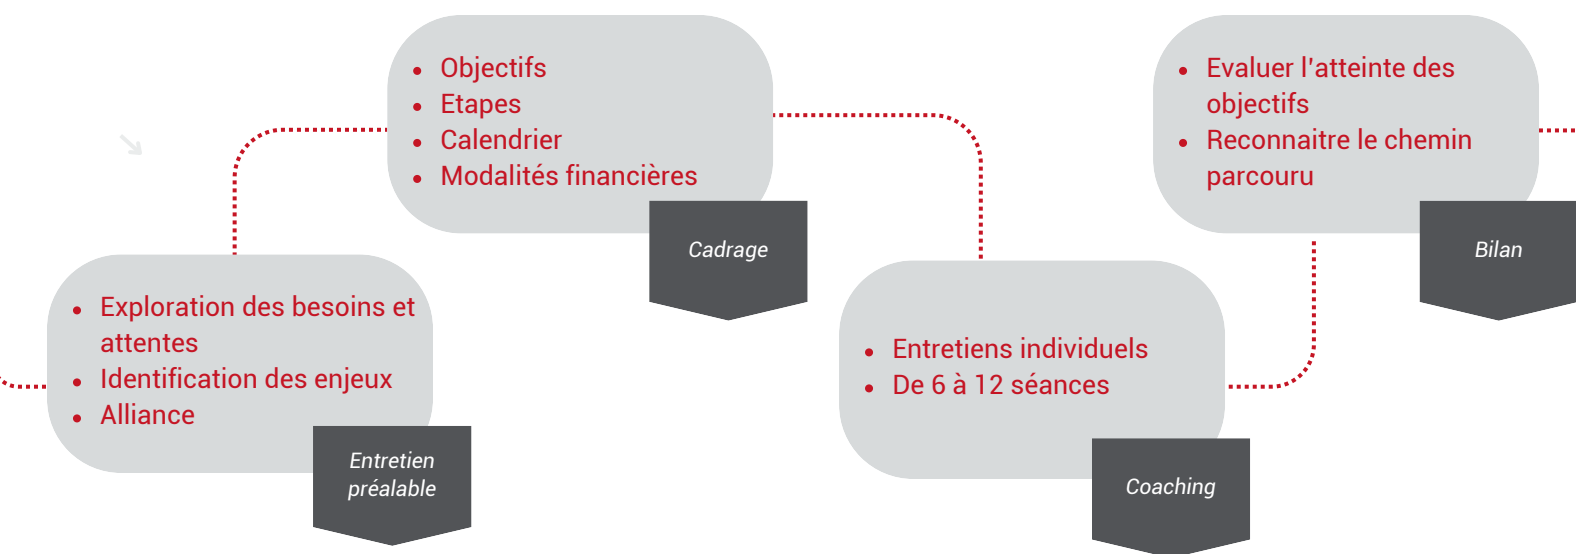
- Exploration des besoins et attentes
- Identification des enjeux
- Alliance

Entretien préalable

- Objectifs
- Etapes
- Calendrier
- Modalités financières

Cadrage

- Entretiens individuels
- De 6 à 12 séances

Coaching

- Evaluer l'atteinte des objectifs
- Reconnaitre le chemin parcouru

Bilan